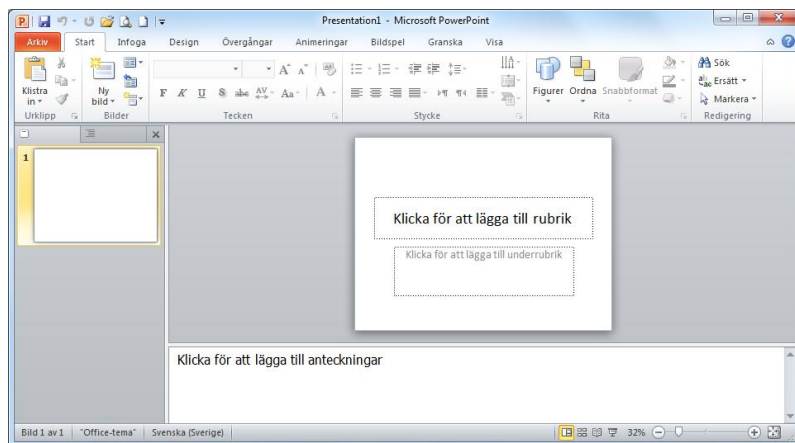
Presentation1 - Microsoft PowerPoint

Arkiv Start Infoga Design Övergångar Animeringar Bildspel Granska Visa

Klistra in Ny bild F K U S abc Aa A Figurer Ordna Snabbformat Sök Ersätt Markera

Urklipp Bilder Tecken Stycke Rita Redigering

1

Klicka för att lägga till rubrik

Klicka för att lägga till underrubrik

Klicka för att lägga till anteckningar

Bild 1 av 1 "Office-tema" Svenska (Sverige) 32%